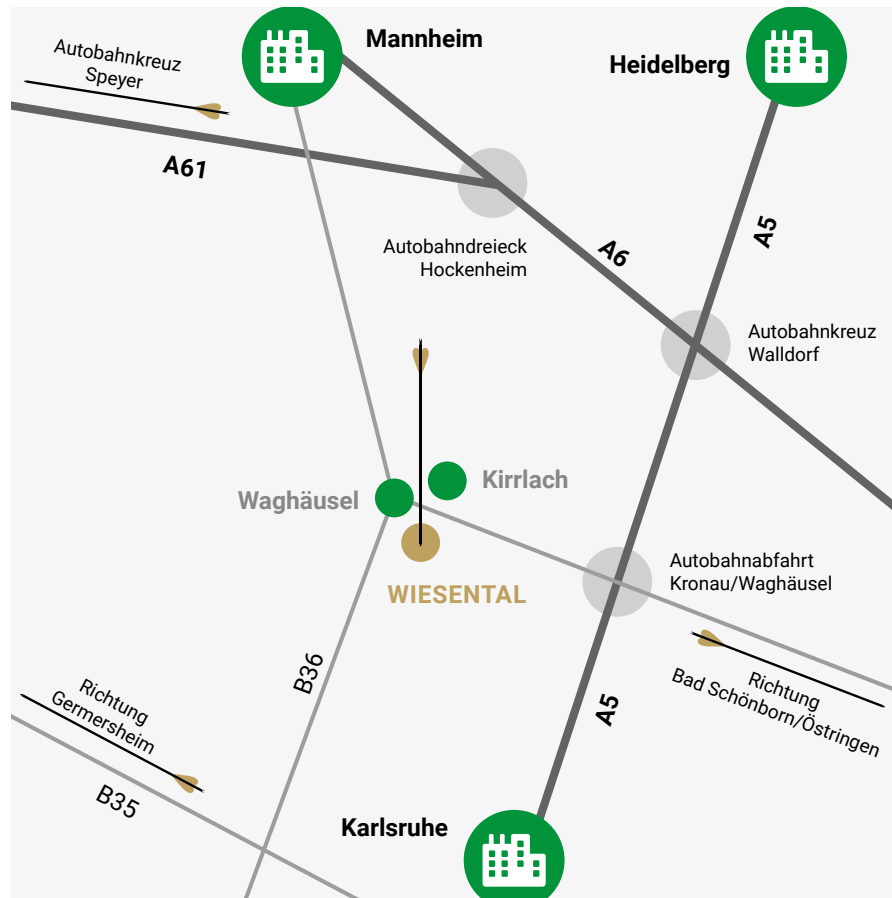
Autobahnkreuz Speyer

Mannheim

Heidelberg

A61

Autobahndreieck Hockenheim

A6

A5

Autobahnkreuz Walldorf

Kirrlach

Waghäusel

WIESENTAL

Autobahnabfahrt Kronau/Waghäusel

Richtung Bad Schönborn/Östringen

B36

A5

Richtung Germersheim

B35

Karlsruhe